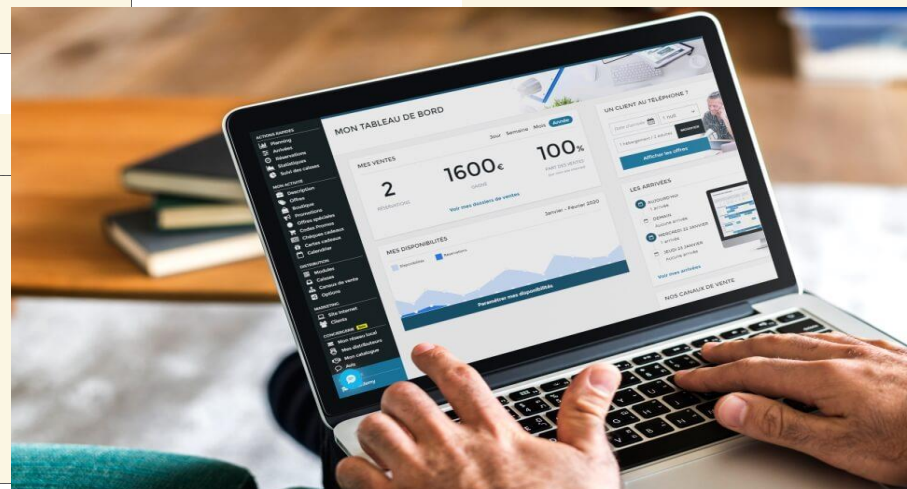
MON TABLEAU DE BORD

Jour Semaine Mois Année

MES VENTES

2
RÉSERVATIONS

1600€
VENTES

100%
PAR DES VENTES

Voir mes dossiers de ventes

Janvier - Février 2020

MES DISPONIBILITÉS

Disponibilités Réservations

Paramétrer mes disponibilités

UN CLIENT AU TÉLÉPHONE ?

1 nuit

Afficher les offres

LES ARRIVÉES

AUJOURD'HUI
DEMAIN
MERCREDI 22 JANVIER
JEUDI 23 JANVIER

Voir mes arrivées

NOS CANAUX DE VENTE

ACTIONS RAPIDES
Planning
Arrivées
Réservations
Statistiques
Suivi des caisses

MON ACTIVITÉ
Description
Offres
Boutique
Promotions
Offres spéciales
Codes Promos
Chèques cadeaux
Cartes cadeaux
Calendrier

DISTRIBUTION
Modules
Canaux de vente
Options

MARKETING
Site internet
Clients

Mon réseau local
Mon distributeur
Mon catalogue
Avis